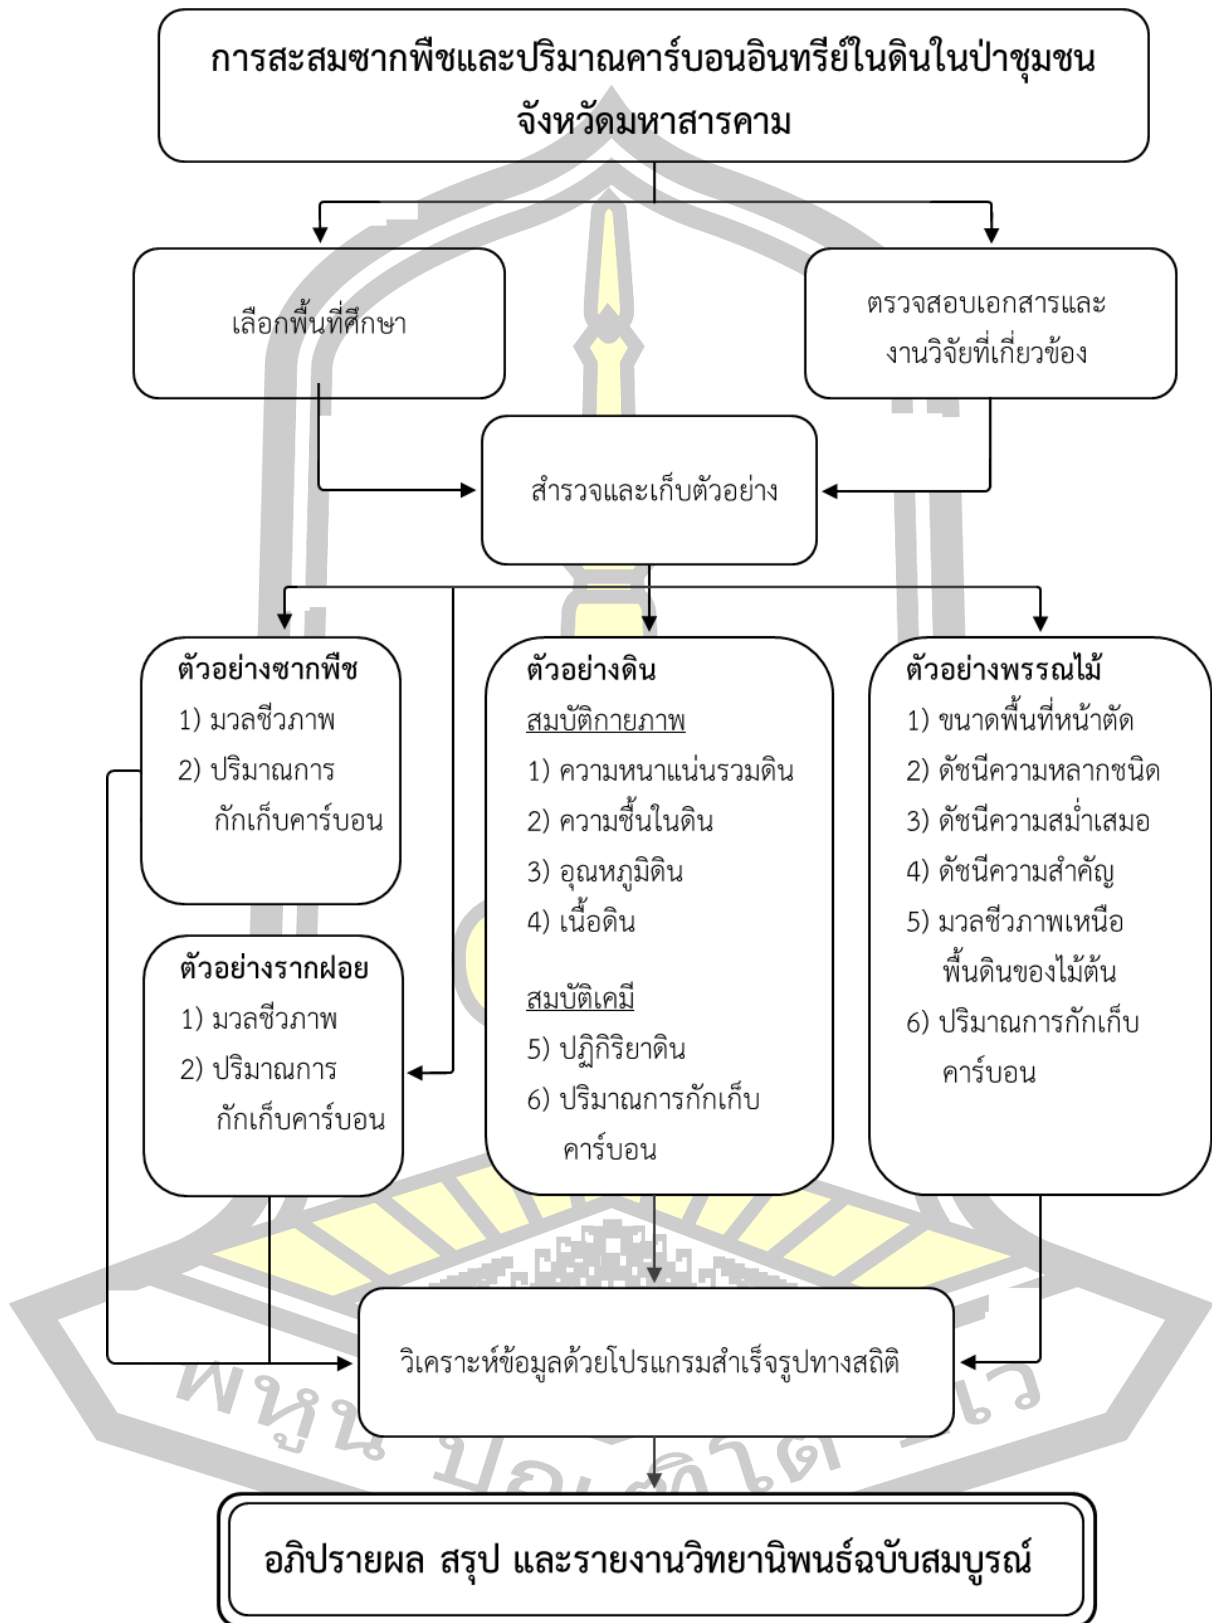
การสะสมซากพืชและปริมาณคาร์บอนอินทรีย์ในดินในป่าชุมชน จังหวัดมหาสารคาม

เลือกพื้นที่ศึกษา

ตรวจสอบเอกสารและงานวิจัยที่เกี่ยวข้อง

สำรวจและเก็บตัวอย่าง

ตัวอย่างซากพืช
1) มวลชีวภาพ
2) ปริมาณการกักเก็บคาร์บอน

ตัวอย่างรากฝอย
1) มวลชีวภาพ
2) ปริมาณการกักเก็บคาร์บอน

ตัวอย่างดิน
สมบัติกายภาพ
1) ความหนาแน่นรวมดิน
2) ความชื้นในดิน
3) อุณหภูมิดิน
4) เนื้อดิน
สมบัติเคมี
5) ปฏิกิริยาดิน
6) ปริมาณการกักเก็บคาร์บอน

ตัวอย่างพรรณไม้
1) ขนาดพื้นที่หน้าตัด
2) ดัชนีความหลากชนิด
3) ดัชนีความสม่ำเสมอ
4) ดัชนีความสำคัญ
5) มวลชีวภาพเหนือพื้นดินของไม้ต้น
6) ปริมาณการกักเก็บคาร์บอน

วิเคราะห์ข้อมูลด้วยโปรแกรมสำเร็จรูปทางสถิติ

อภิปรายผล สรุป และรายงานวิทยานิพนธ์ฉบับสมบูรณ์